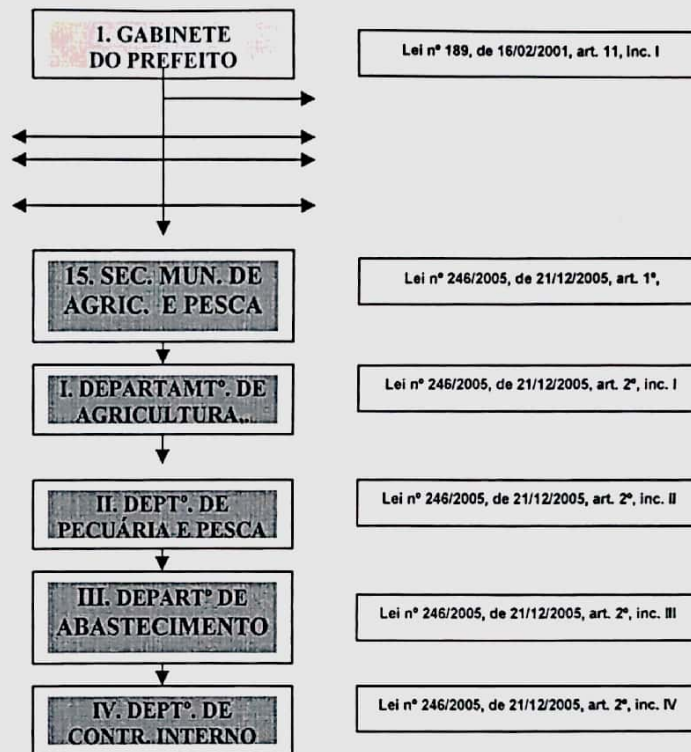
I. GABINETE DO PREFEITO

Lei nº 189, de 16/02/2001, art. 11, Inc. I

15. SEC. MUN. DE AGRIC. E PESCA

Lei nº 246/2005, de 21/12/2005, art. 1º,

I. DEPARTAMTº. DE AGRICULTURA...

Lei nº 246/2005, de 21/12/2005, art. 2º, inc. I

II. DEPTº. DE PECUÁRIA E PESCA

Lei nº 246/2005, de 21/12/2005, art. 2º, inc. II

III. DEPARTº DE ABASTECIMENTO

Lei nº 246/2005, de 21/12/2005, art. 2º, inc. III

IV. DEPTº. DE CONTR. INTERNO

Lei nº 246/2005, de 21/12/2005, art. 2º, inc. IV